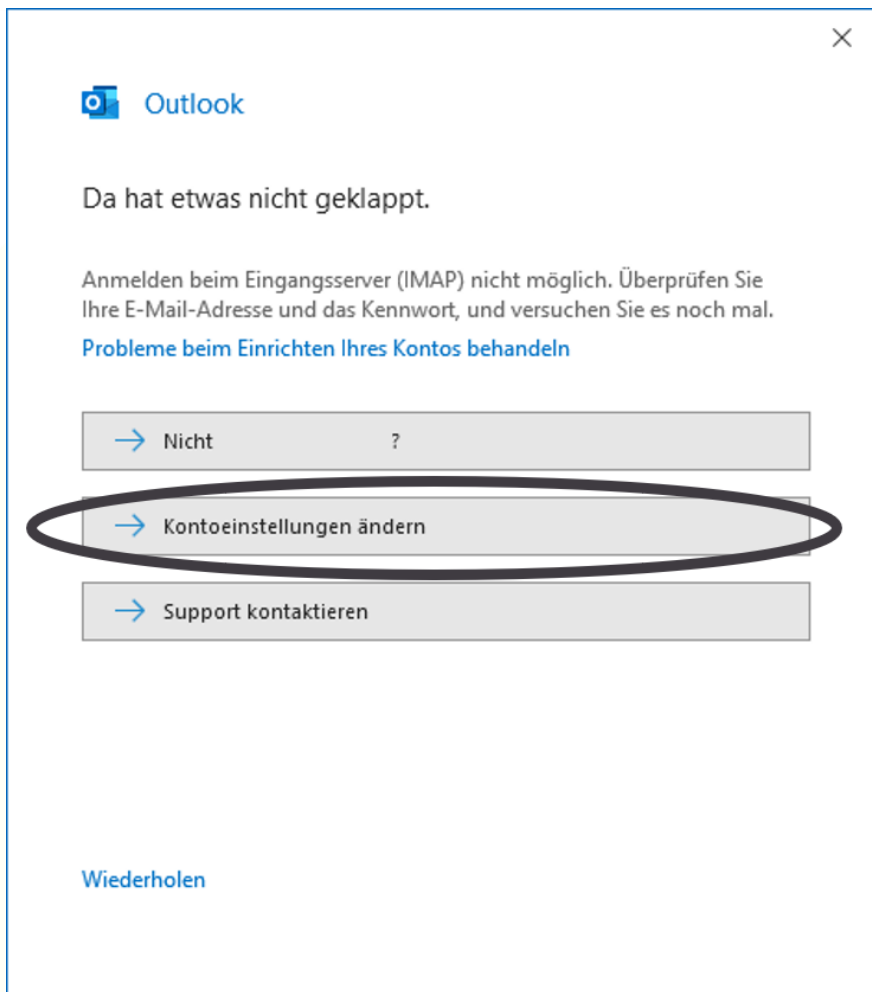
×

Outlook

Da hat etwas nicht geklappt.

Anmelden beim Eingangsserver (IMAP) nicht möglich. Überprüfen Sie Ihre E-Mail-Adresse und das Kennwort, und versuchen Sie es noch mal.

Probleme beim Einrichten Ihres Kontos behandeln

→ Nicht ?

→ Kontoeinstellungen ändern

→ Support kontaktieren

Wiederholen